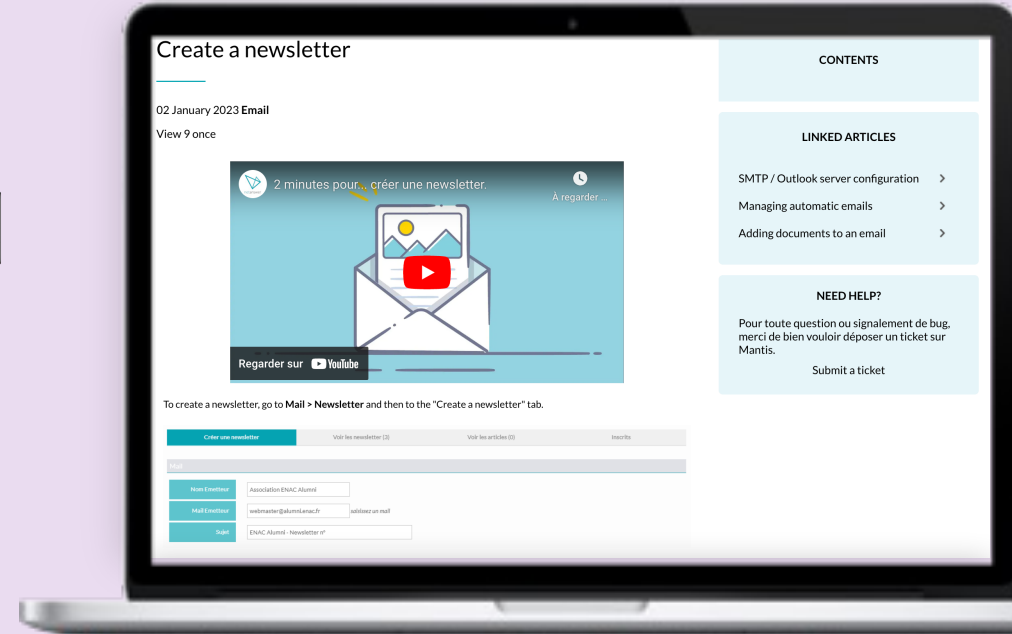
Create a newsletter

02 January 2023 **Email**

View 9 once

2 minutes pour... créer une newsletter.

À regarder ...

Regarder sur YouTube

To create a newsletter, go to **Mail > Newsletter** and then to the "Create a newsletter" tab.

| Créer une newsletter | Voir les newsletter (3) | Voir les articles (0) | Inscrits |
|---|---|---|---|

Mail

Nom Emetteur: Association ENAC Alumni

Mail Emetteur: webmaster@alumni.enac.fr saisissez un mail

Sujet: ENAC Alumni - Newsletter n°

CONTENTS

LINKED ARTICLES

SMTP / Outlook server configuration

Managing automatic emails

Adding documents to an email

NEED HELP?

Pour toute question ou signalement de bug, merci de bien vouloir déposer un ticket sur Mantis.

Submit a ticket